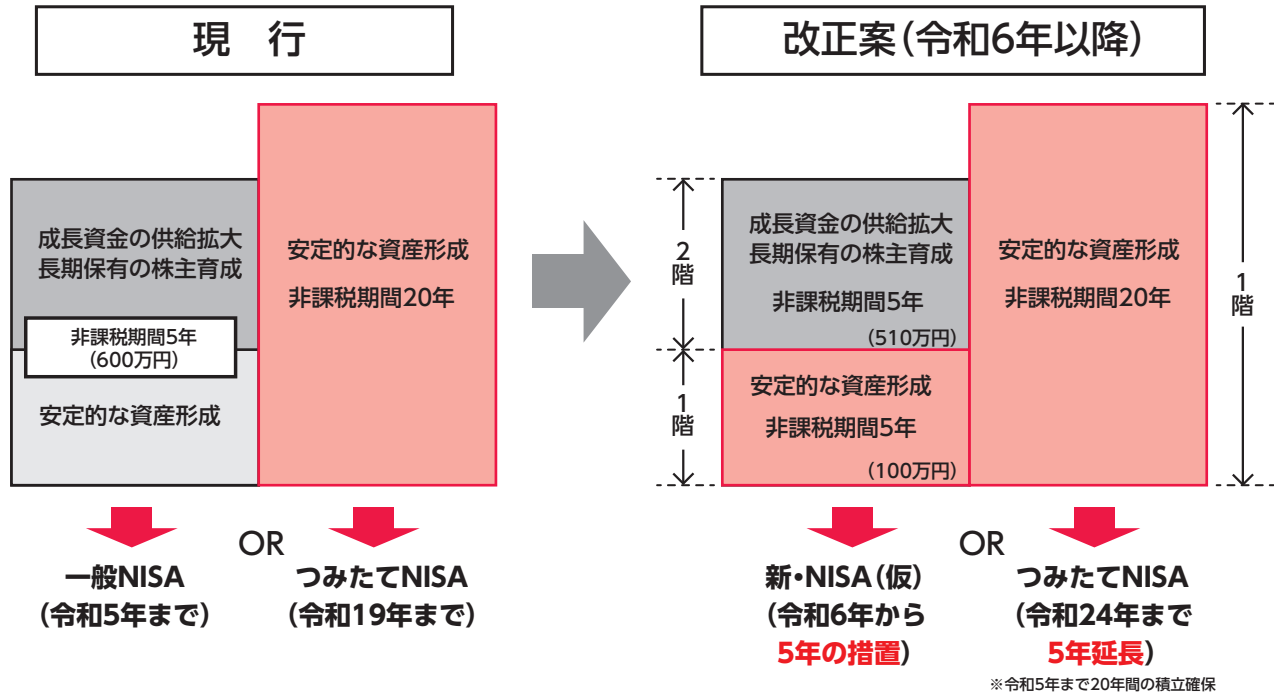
現 行

成長資金の供給拡大
長期保有の株主育成

非課税期間5年
(600万円)

安定的な資産形成

安定的な資産形成
非課税期間20年

一般NISA
(令和5年まで)

OR

つみたてNISA
(令和19年まで)

改正案(令和6年以降)

2
階

1
階

成長資金の供給拡大
長期保有の株主育成
非課税期間5年
(510万円)

安定的な資産形成
非課税期間5年
(100万円)

安定的な資産形成
非課税期間20年

1
階

新・NISA(仮)
(令和6年から
5年の措置)

OR

つみたてNISA
(令和24年まで
5年延長)

※令和5年まで20年間の積立確保